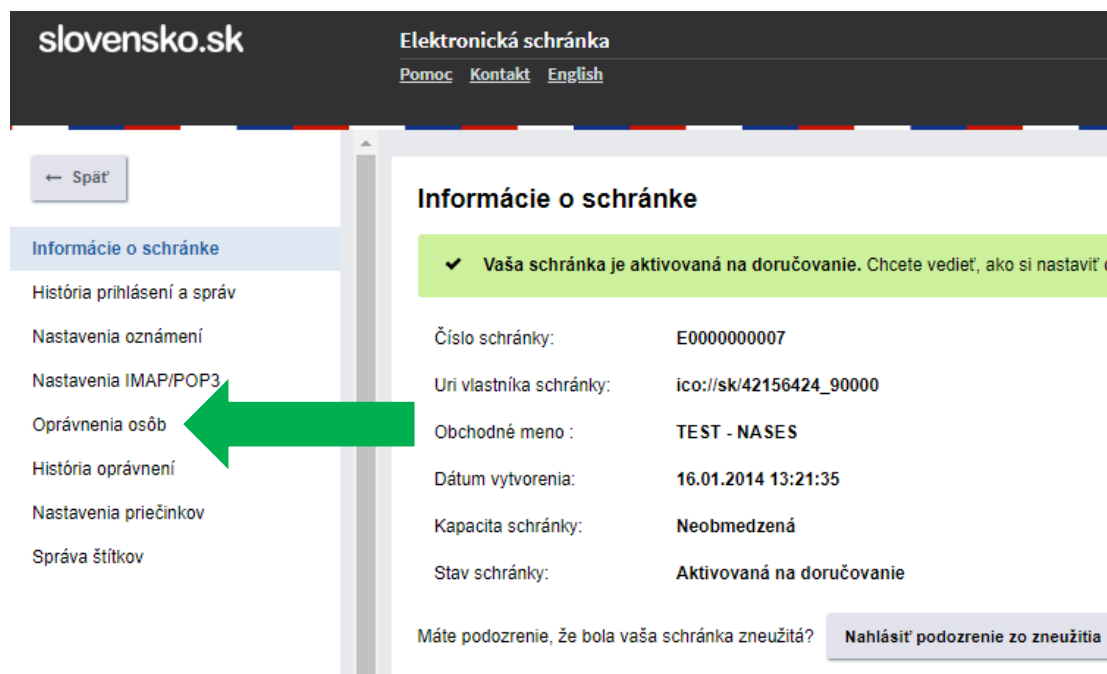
slovensko.sk

Elektronická schránka

Pomoc Kontakt English

← Späť

Informácie o schránke
História prihlásení a správ
Nastavenia oznámení
Nastavenia IMAP/POP3
Oprávnenia osôb
História oprávnení
Nastavenia priečinkov
Správa štítkov

Informácie o schránke

✔ Vaša schránka je aktivovaná na doručovanie. Chcete vedieť, ako si nastaviť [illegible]

| | |
|---|---|
| Číslo schránky: | E0000000007 |
| Uri vlastníka schránky: | ico://sk/42156424_90000 |
| Obchodné meno : | TEST - NASES |
| Dátum vytvorenia: | 16.01.2014 13:21:35 |
| Kapacita schránky: | Neobmedzená |
| Stav schránky: | Aktivovaná na doručovanie |

Máte podozrenie, že bola vaša schránka zneužitá? Nahlásiť podozrenie zo zneužitia